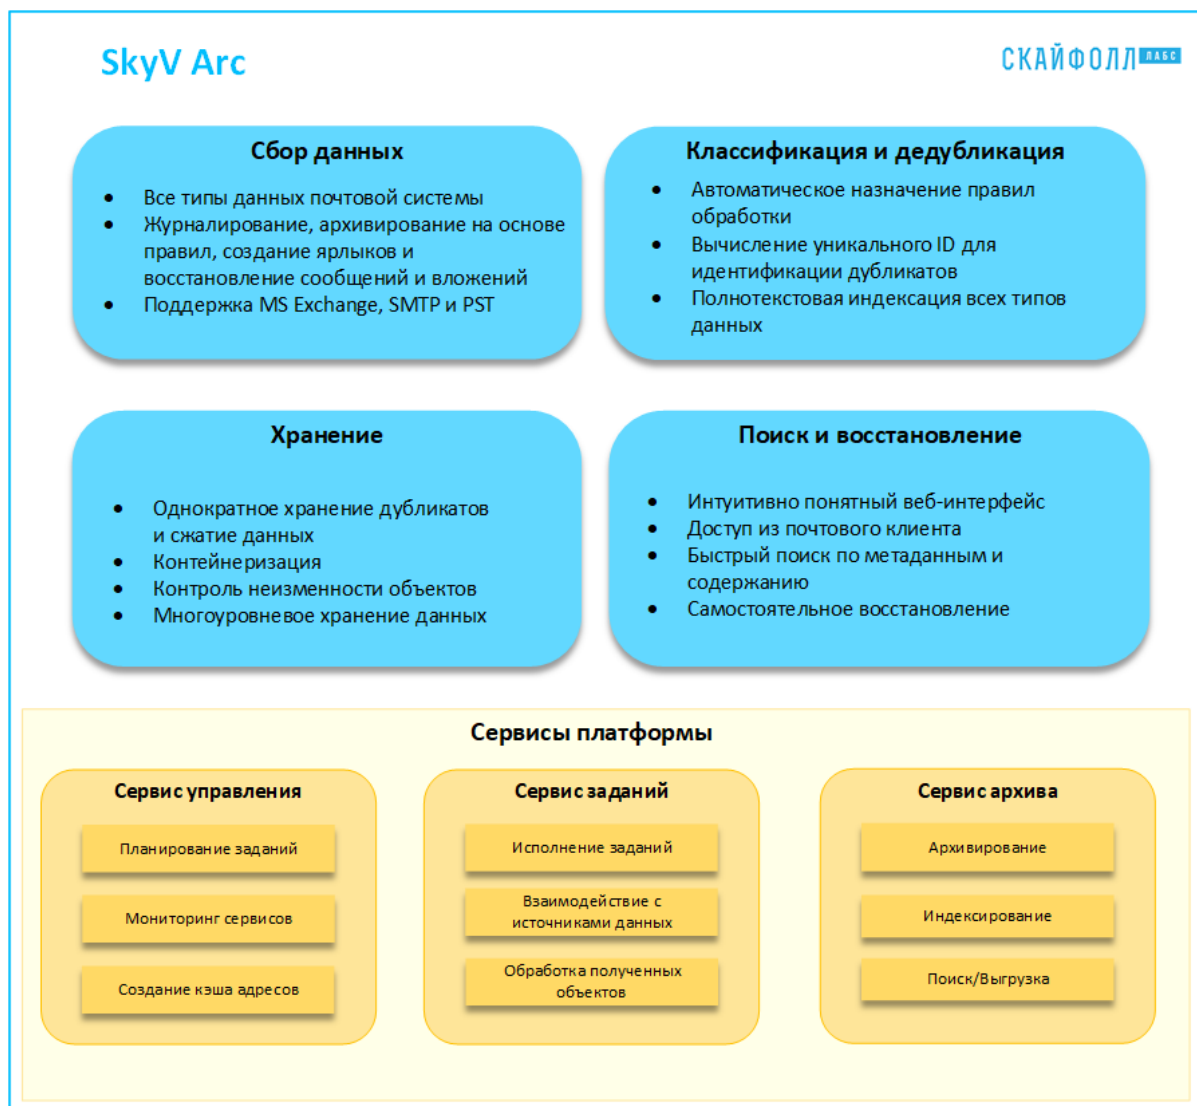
SkyV Arc

СКАЙФОЛЛ ЛАБС

Сбор данных

- Все типы данных почтовой системы
- Журналирование, архивирование на основе правил, создание ярлыков и восстановление сообщений и вложений
- Поддержка MS Exchange, SMTP и PST

Классификация и дедубликация

- Автоматическое назначение правил обработки
- Вычисление уникального ID для идентификации дубликатов
- Полнотекстовая индексация всех типов данных

Хранение

- Однократное хранение дубликатов и сжатие данных
- Контейнеризация
- Контроль неизменности объектов
- Многоуровневое хранение данных

Поиск и восстановление

- Интуитивно понятный веб-интерфейс
- Доступ из почтового клиента
- Быстрый поиск по метаданным и содержанию
- Самостоятельное восстановление

Сервисы платформы

Сервис управления

Планирование заданий

Мониторинг сервисов

Создание кэша адресов

Сервис заданий

Исполнение заданий

Взаимодействие с источниками данных

Обработка полученных объектов

Сервис архива

Архивирование

Индексирование

Поиск/Выгрузка